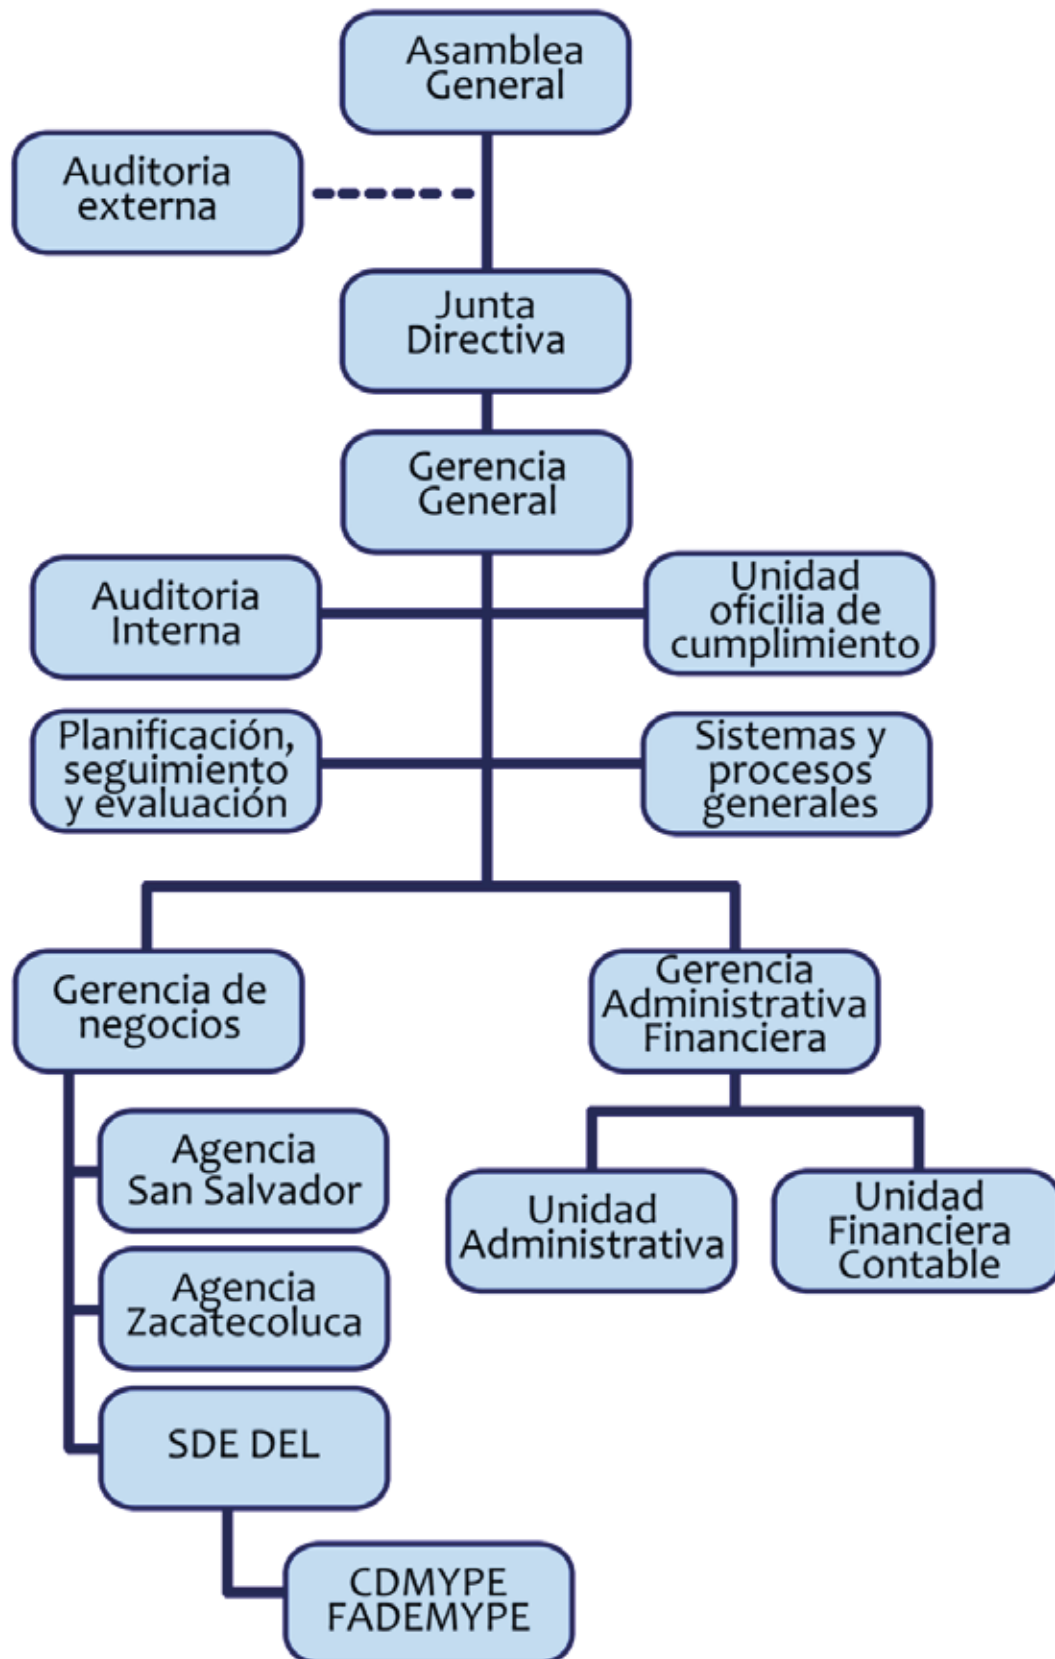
Asamblea General

Auditoria externa

Junta Directiva

Gerencia General

Auditoria Interna

Unidad oficilia de cumplimiento

Planificación, seguimiento y evaluación

Sistemas y procesos generales

Gerencia de negocios

Gerencia Administrativa Financiera

Agencia San Salvador

Agencia Zacatecoluca

SDE DEL

CDMYPE FADEMYPE

Unidad Administrativa

Unidad Financiera Contable